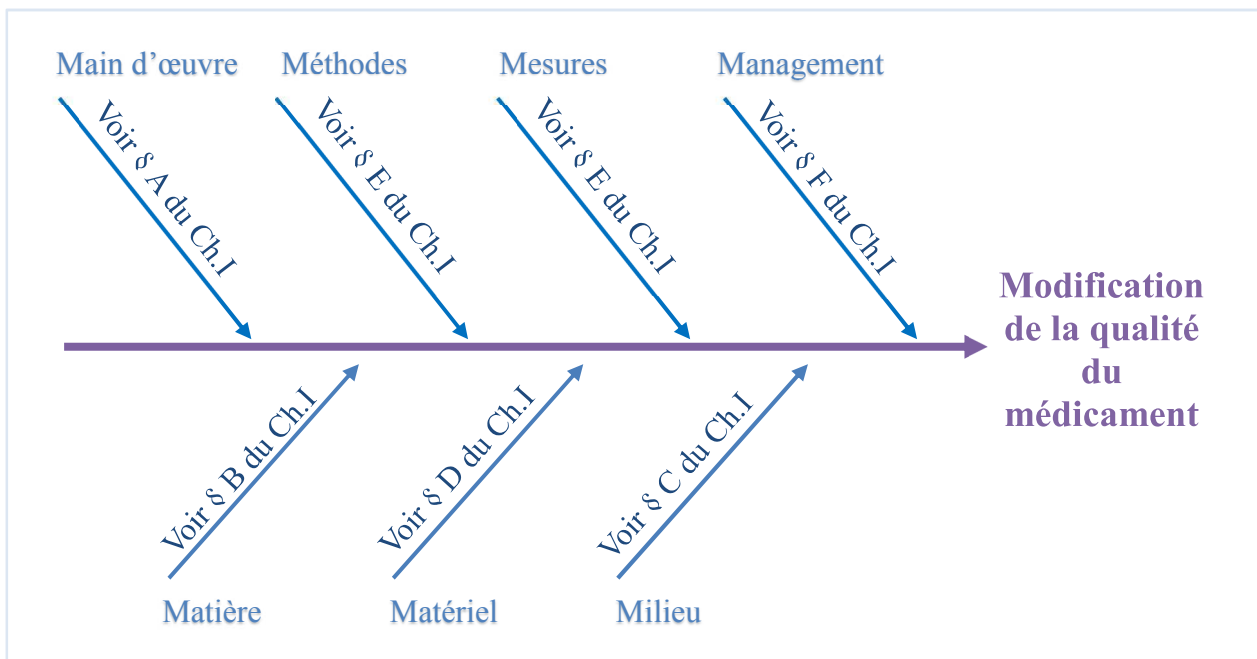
Main d'œuvre

Voir § A du Ch.I

Méthodes

Voir § E du Ch.I

Mesures

Voir § E du Ch.I

Management

Voir § F du Ch.I

Modification de la qualité du médicament

Voir § B du Ch.I

Matière

Voir § D du Ch.I

Matériel

Voir § C du Ch.I

Milieu